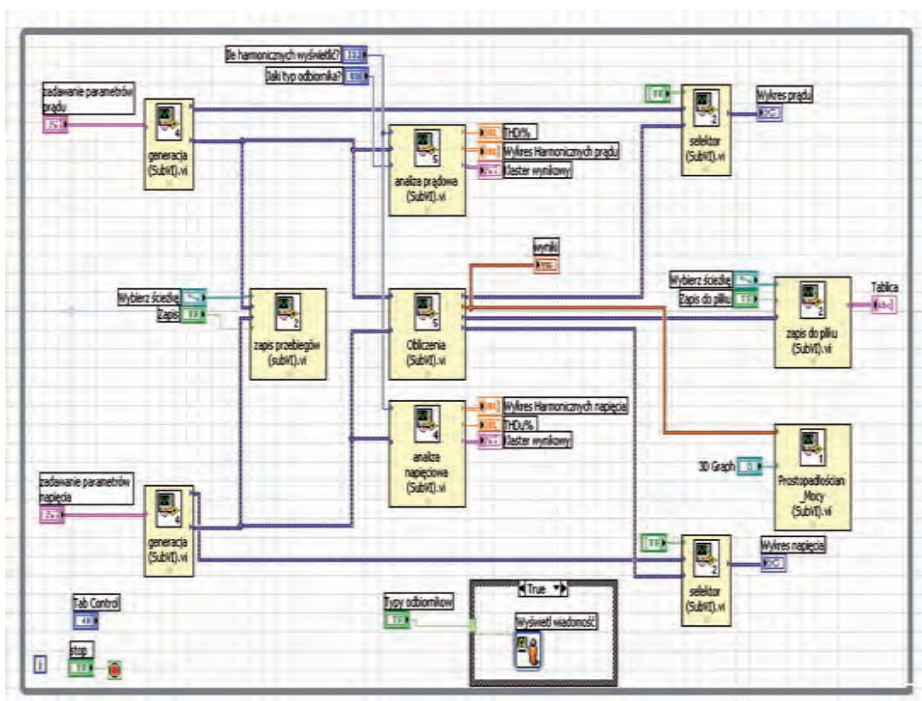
Ile harmonicznych wyświetlić?
Jaki typ odbiornika?
zadawanie parametrów prądu
generacja (SubVI).vi
analiza prądowa (SubVI).vi
THDi%
Wykres Harmonicznych prądu
Klaster wynikowy
TF
selektor (SubVI).vi
Wykres prądu
wyniki
Wybierz ścieżkę
Zapis do pliku
zapis do pliku (SubVI).vi
Tablica
Wybierz ścieżkę
Zapis
zapis przebiegów (SubVI).vi
Obliczenia (SubVI).vi
Wykres Harmonicznych napięcia
THDu%
Klaster wynikowy
analiza napięciowa (SubVI).vi
3D Graph
Prostopadłościan _Mocy (SubVI).vi
zadawanie parametrów napięcia
generacja (SubVI).vi
TF
Wykres napięcia
selektor (SubVI).vi
Tab Control
Typy odbiorników
True
Wyświetl wiadomość
stop
TF
i